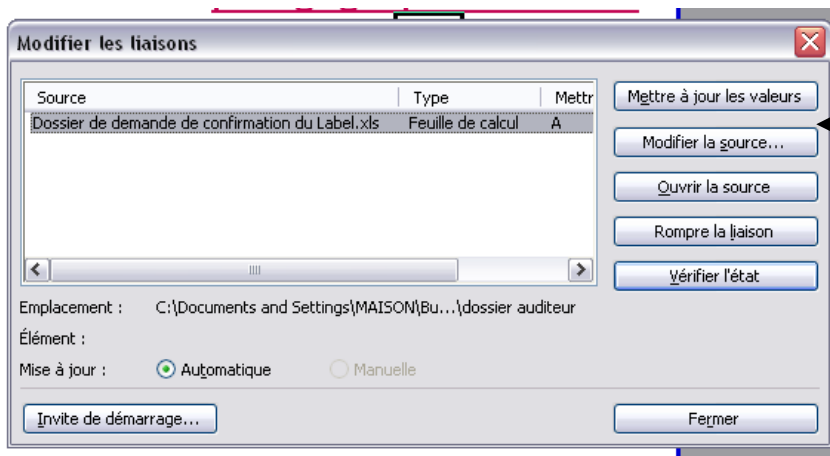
Modifier les liaisons

| Source | Type | Mettr |
|---|---|---|
| Dossier de demande de confirmation du Label.xls | Feuille de calcul | A |

Mettre à jour les valeurs

Modifier la source...

Ouvrir la source

Rompre la liaison

Vérifier l'état

Emplacement : C:\Documents and Settings\MAISON\Bu...\dossier auditeur

Élément :

Mise à jour : Automatique Manuelle

Invite de démarrage...

Fermer